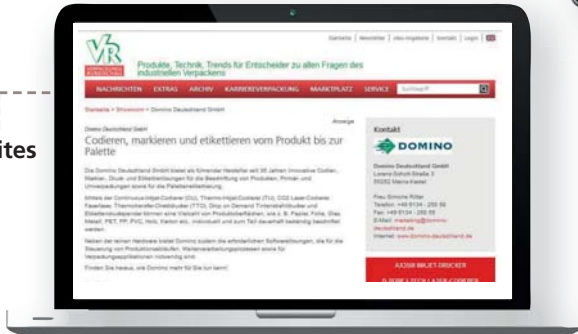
ites

VR

Produkte, Technik, Trends für Entscheider zu allen Fragen des industriellen Verpackens

Startseite | Newsletter | Abo-Angebote | Kontakt | Login

NACHRICHTEN EXTRAS ARCHIV KARRIEREVERPACKUNG MARKTPLATZ SERVICE Suchbegriff

Startseite > Showroom > Domino Deutschland GmbH

Anzeige

Domino Deutschland GmbH

Codieren, markieren und etikettieren vom Produkt bis zur Palette

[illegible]

Kontakt

DOMINO

Domino Deutschland GmbH
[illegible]

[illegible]

AX350i INKJET DRUCKER

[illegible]